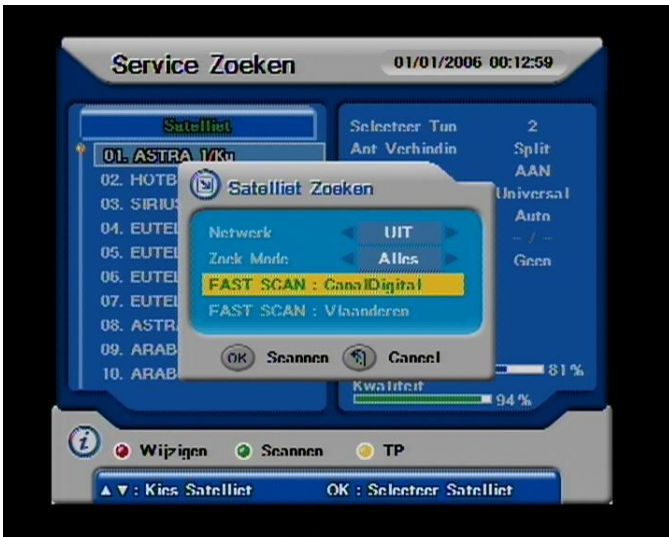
Service Zoeken

01/01/2006 00:12:59

Satelliet

01. ASTRA 1/Ku

02. HOTB

03. SIRIUS

04. EUTEL

05. EUTEL

06. EUTEL

07. EUTEL

08. ASTRA

09. ARAB

10. ARAB

Selecteer Tun 2

Ant Verbindin Split

AAN

Universal

Auto

-- / --

Geen

Satelliet Zoeken

Netwerk UIT

Zoek Mode Alles

FAST SCAN : CanalDigital

FAST SCAN : Vlaanderen

OK Scannen Cancel

81 %

Kwaliteit

94 %

Wijzigen Scannen TP

▲▼: Kies Satelliet OK : Selecteer Satelliet